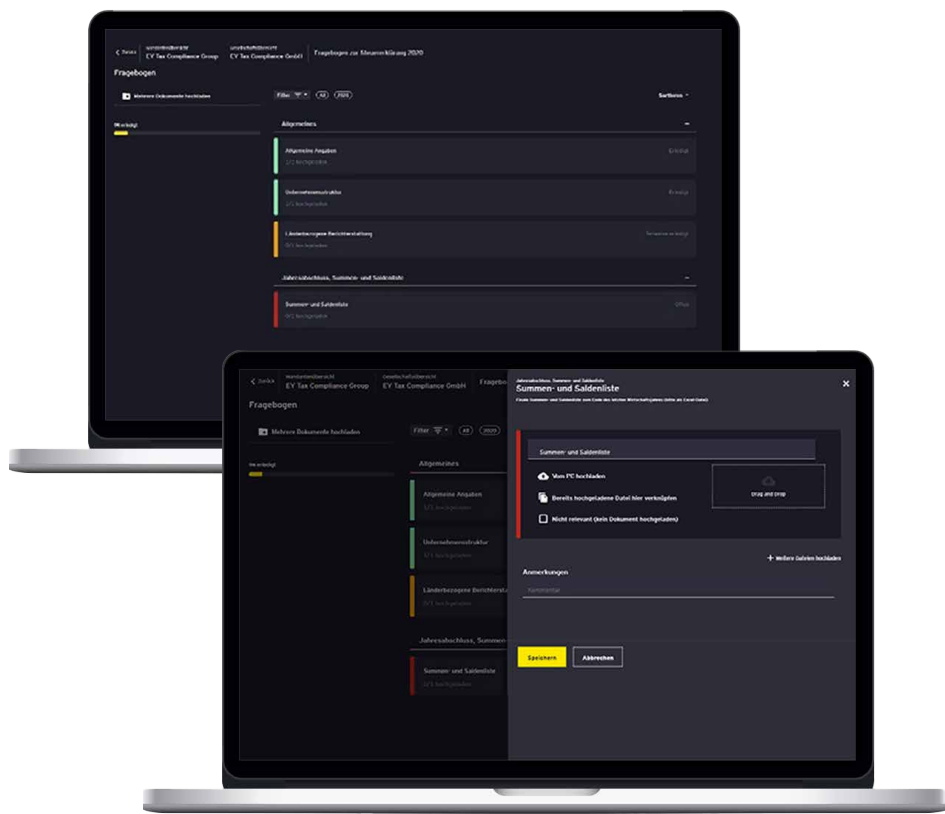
Zurück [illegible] EY Tax Compliance Group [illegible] EY Tax Compliance GmbH Fragebogen zur Steuererklärung 2020

Fragebogen

Mehrere Dokumente hochladen

Filter All 2020

Sortieren

% erledigt

Allgemeines

Allgemeine Angaben
1/1 hochgeladen
Erledigt

Unternehmensstruktur
1/1 hochgeladen
Erledigt

Länderbezogene Berichterstattung
0/1 hochgeladen
Teilweise erledigt

Jahresabschluss, Summen- und Saldenliste

Summen- und Saldenliste
0/1 hochgeladen
Offen

Zurück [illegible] EY Tax Compliance Group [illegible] EY Tax Compliance GmbH Fragebo

Fragebogen

Mehrere Dokumente hochladen

Filter All 2020

9% erledigt

Allgemeines

Allgemeine Angaben
1/1 hochgeladen

Unternehmensstruktur
1/1 hochgeladen

Länderbezogene Berichtersta
0/1 hochgeladen

Jahresabschluss, Summen-

Summen- und Saldenliste
0/1 hochgeladen

Jahresabschluss, Summen- und Saldenliste
Summen- und Saldenliste
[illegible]

Summen- und Saldenliste

Vom PC hochladen

Bereits hochgeladene Datei hier verknüpfen

Nicht relevant (kein Dokument hochgeladen)

Drag and Drop

+ Weitere Dateien hochladen

Anmerkungen

Kommentar

Speichern

Abbrechen